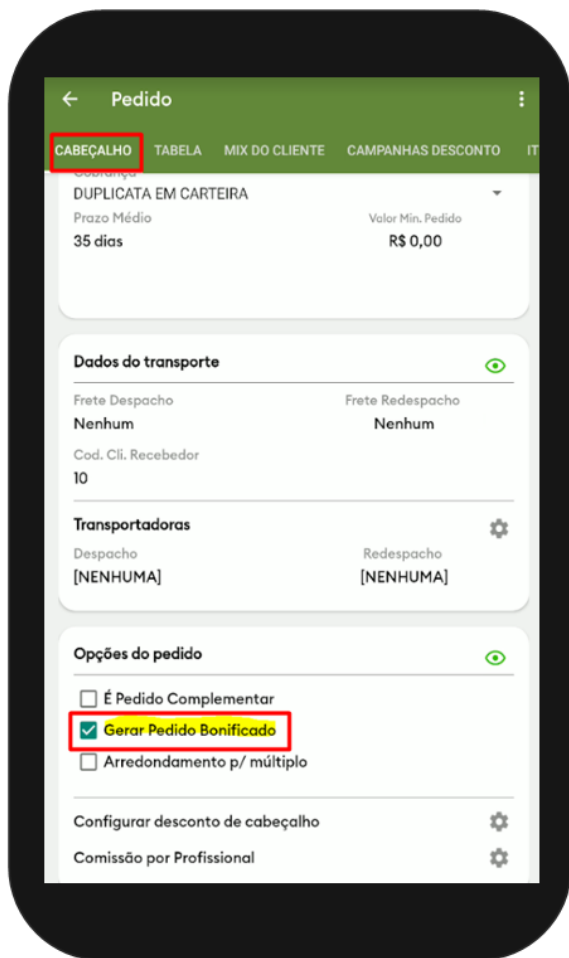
Pedido

CABEÇALHO TABELA MIX DO CLIENTE CAMPANHAS DESCONTO IT

Cobrança
DUPLICATA EM CARTEIRA
Prazo Médio
35 dias
Valor Min. Pedido
R$ 0,00

Dados do transporte
Frete Despacho
Nenhum
Frete Redespacho
Nenhum
Cod. Cli. Recebedor
10

Transportadoras
Despacho
[NENHUMA]
Redespacho
[NENHUMA]

Opções do pedido
É Pedido Complementar
Gerar Pedido Bonificado
Arredondamento p/ múltiplo

Configurar desconto de cabeçalho
Comissão por Profissional